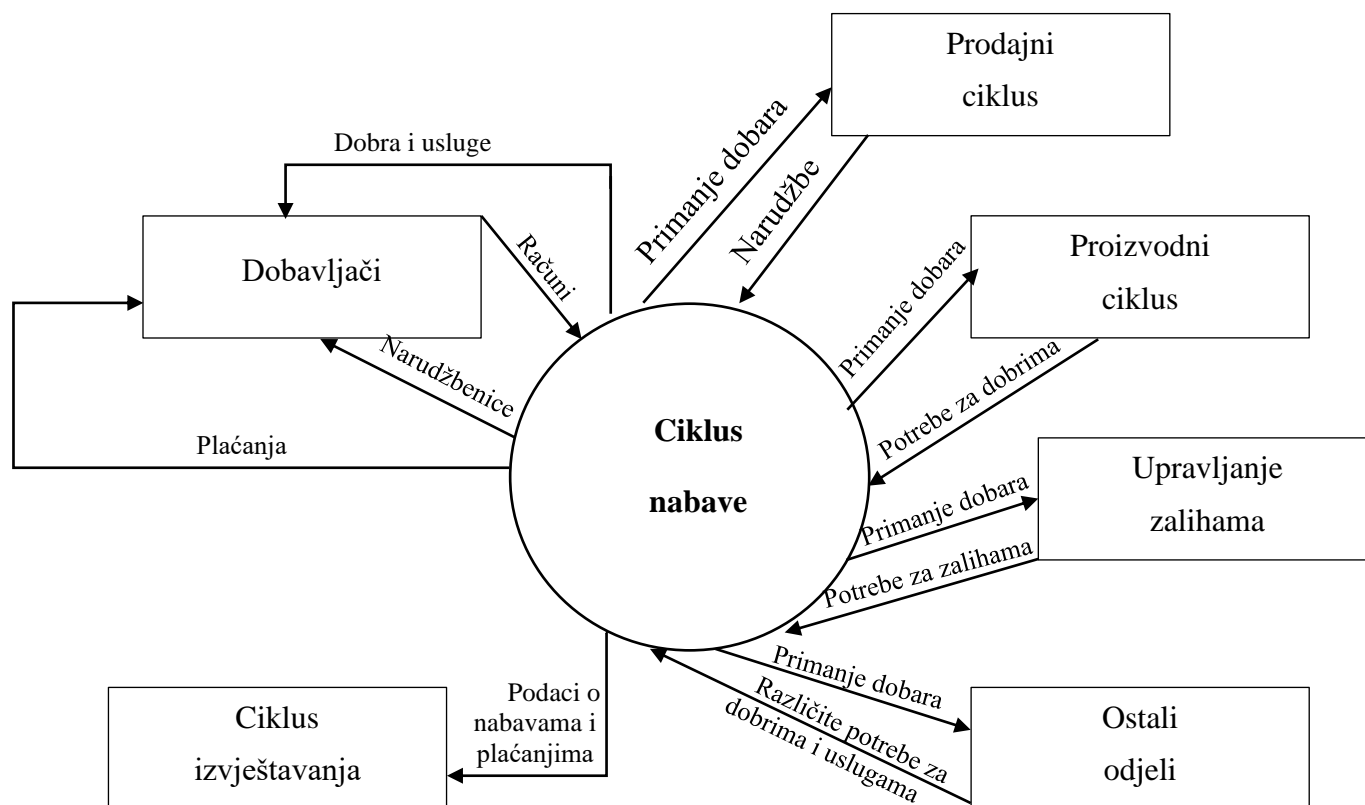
Prodajni ciklus

Dobra i usluge

Primanje dobara

Narudžbe

Dobavljači

Računi

Proizvodni ciklus

Primanje dobara

Narudžbenice

Ciklus nabave

Potrebe za dobrima

Plaćanja

Upravljanje zalihama

Primanje dobara

Potrebe za zalihama

Primanje dobara

Podaci o nabavama i plaćanjima

Različite potrebe za dobrima i uslugama

Ciklus izvještavanja

Ostali odjeli